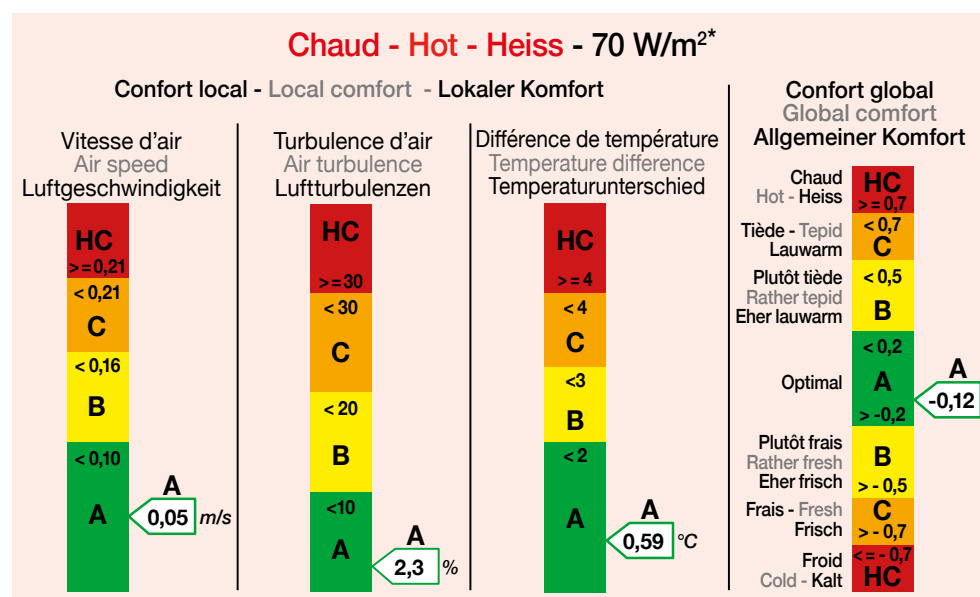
Chaud - Hot - Heiss - 70 W/m$^{2*}$

Confort local - Local comfort - Lokaler Komfort

Vitesse d'air
Air speed
Luftgeschwindigkeit

HC
>=0,21
< 0,21
C
< 0,16
B
< 0,10
A

A
0,05 m/s

Turbulence d'air
Air turbulence
Luftturbulenzen

HC
>=30
< 30
C
< 20
B
<10
A

A
2,3 %

Différence de température
Temperature difference
Temperaturunterschied

HC
>=4
< 4
C
<3
B
< 2
A

A
0,59 °C

Confort global
Global comfort
Allgemeiner Komfort

Chaud
Hot - Heiss
HC
>=0,7

Tiède - Tepid
Lauwarm
< 0,7
C

Plutôt tiède
Rather tepid
Eher lauwarm
< 0,5
B

Optimal
< 0,2
A
> -0,2

A
-0,12

Plutôt frais
Rather fresh
Eher frisch
B
> - 0,5

Frais - Fresh
Frisch
C
> - 0,7

Froid
Cold - Kalt
<= - 0,7
HC